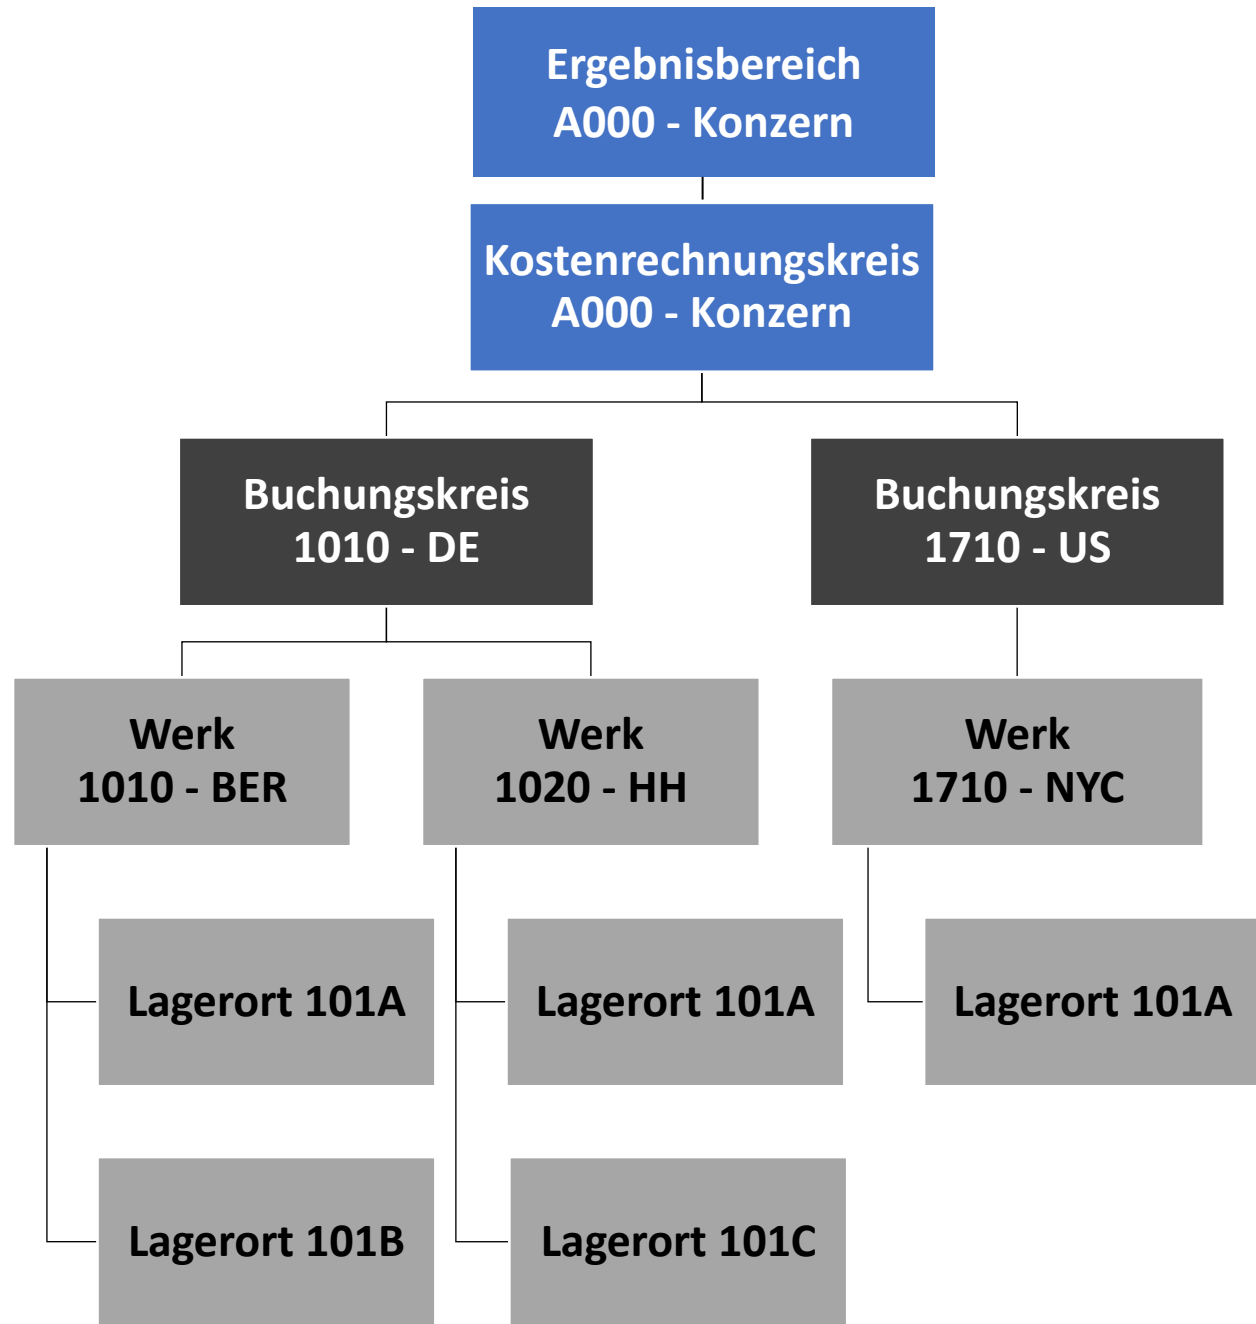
Ergebnisbereich
A000 - Konzern

Kostenrechnungskreis
A000 - Konzern

Buchungskreis
1010 - DE

Buchungskreis
1710 - US

Werk
1010 - BER

Werk
1020 - HH

Werk
1710 - NYC

Lagerort 101A

Lagerort 101B

Lagerort 101A

Lagerort 101C

Lagerort 101A